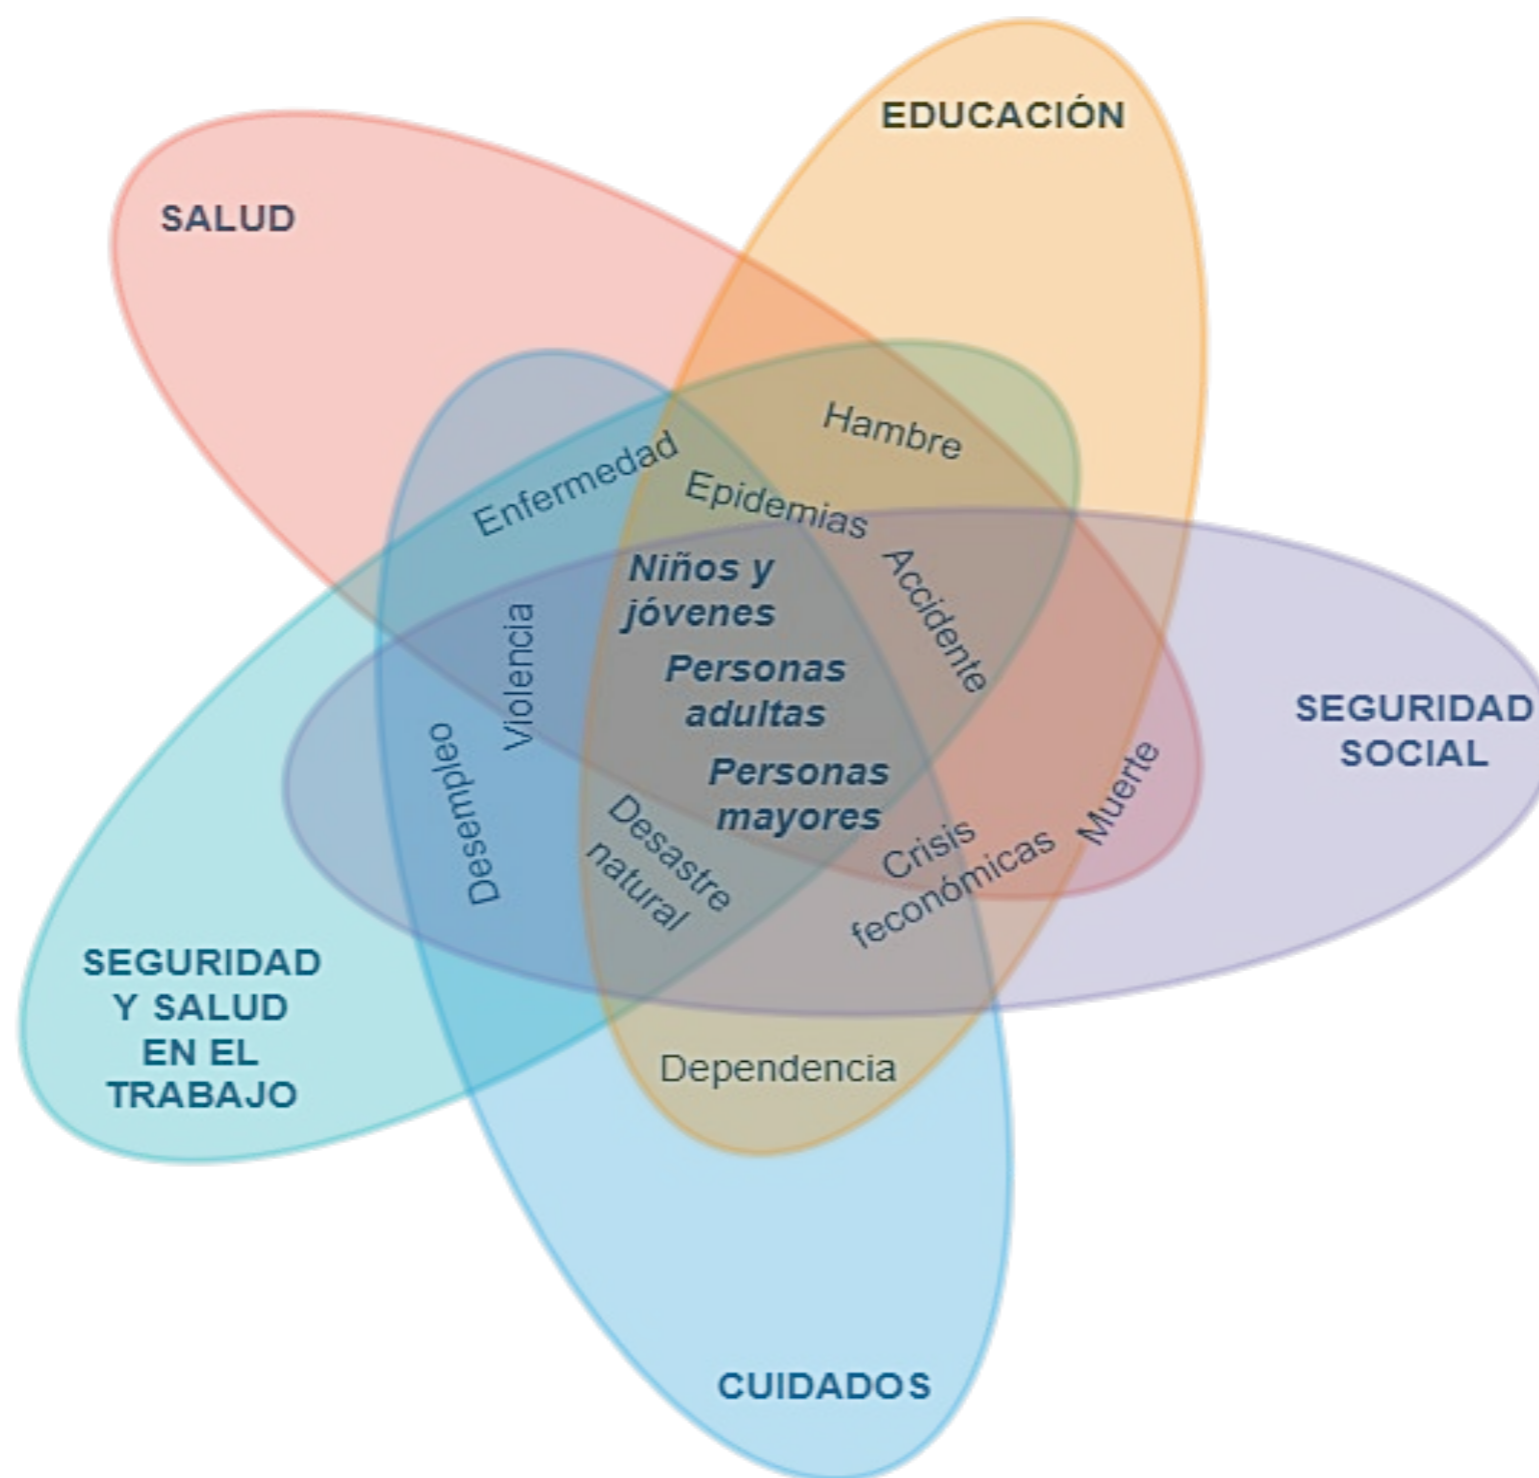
EDUCACIÓN

SALUD

Hambre

Enfermedad

Epidemias

Niños y jóvenes

Accidente

Violencia

Personas adultas

SEGURIDAD SOCIAL

Desempleo

Personas mayores

Muerte

Desastre natural

Crisis feconómicas

SEGURIDAD Y SALUD EN EL TRABAJO

Dependencia

CUIDADOS